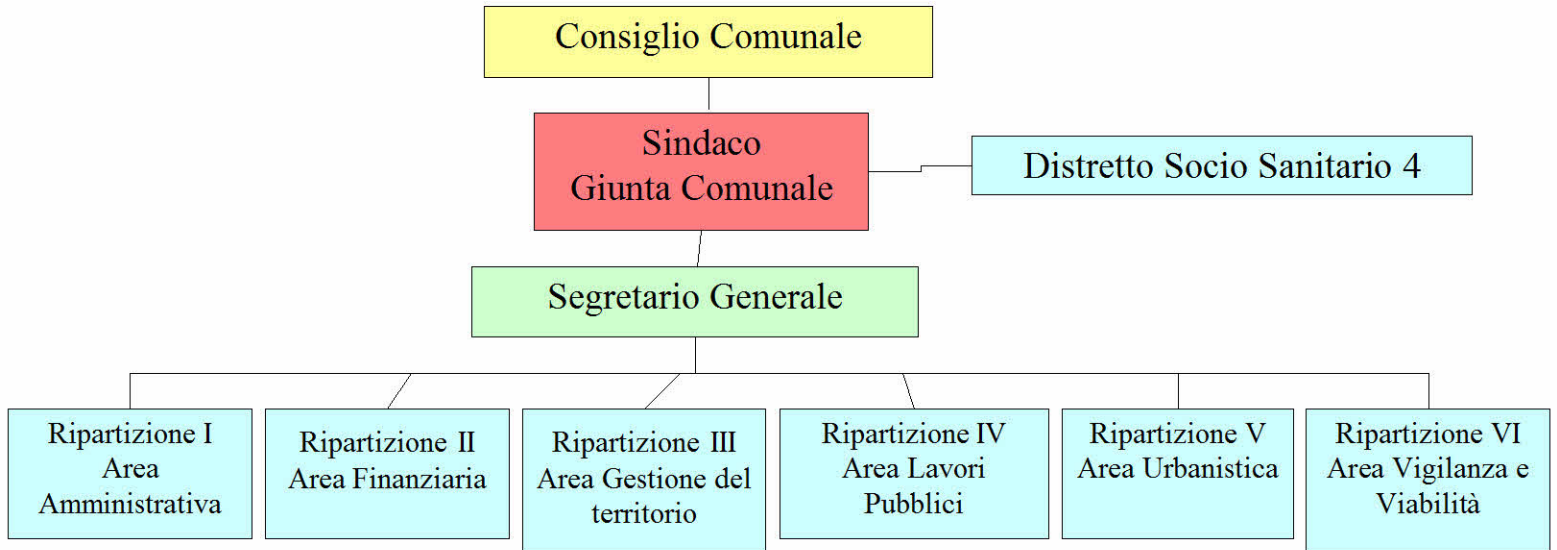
Consiglio Comunale

Sindaco
Giunta Comunale

Distretto Socio Sanitario 4

Segretario Generale

Ripartizione I
Area Amministrativa

Ripartizione II
Area Finanziaria

Ripartizione III
Area Gestione del territorio

Ripartizione IV
Area Lavori Pubblici

Ripartizione V
Area Urbanistica

Ripartizione VI
Area Vigilanza e Viabilità